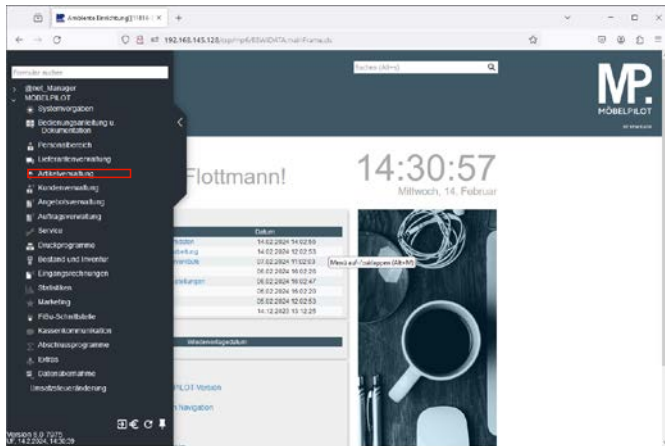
Ambiente Einrichtung [11814 | ×

192.168.145.120/opt/mp6/BSAIDATA/mainframe.do

Formular suchen

@mot_Manager
MÖBELPILOT
Systemvorgaben
Bedienungsanleitung u. Dokumentation
Personalbereich
Lieferantenverwaltung
Artikelverwaltung
Kundenverwaltung
Angebotsverwaltung
Auftragsverwaltung
Service
Druckprogramme
Bestand und Inventur
Eingangsrechnungen
Statistiken
Marketing
FiBu-Schnittstelle
Kassenkommunikation
Abschlussprogramme
Extras
Datenübernahme
Umsatzsteueränderung

Version 6.0.7975
MP 14.2.2024, 14:30:29

Suchen (Alt+s)

MP.
MÖBELPILOT

Flottmann!

14:30:57
Mittwoch, 14. Februar

Datum
14.02.2024 14:02:59
14.02.2024 12:02:53
07.02.2024 11:02:53
06.02.2024 16:02:26
06.02.2024 16:02:47
06.02.2024 16:02:20
05.02.2024 12:02:53
14.12.2023 10:12:25

Menü auf-/zuklappen (Alt+M)

Wiedervorlagedatum

PILOT-Version
Navigation